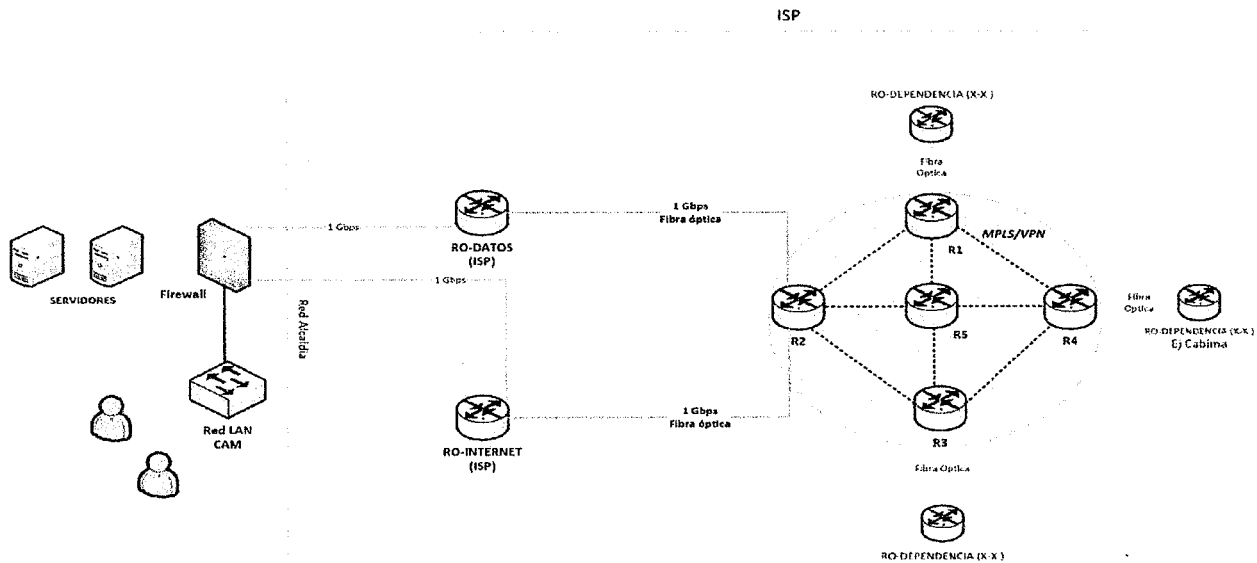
ISP

RO-DEPENDENCIA (X-X)

Fibra Óptica

1 Gbps

RO-DATOS (ISP)

1 Gbps Fibra óptica

MPLS/VPN

R1

SERVIDORES

Firewall

1 Gbps

Red Alcaldía

R2

R5

R4

Fibra Óptica

RO-DEPENDENCIA (X-X) Ej Cabima

Red LAN CAM

RO-INTERNET (ISP)

1 Gbps Fibra óptica

R3

Fibra Óptica

RO-DEPENDENCIA (X-X)